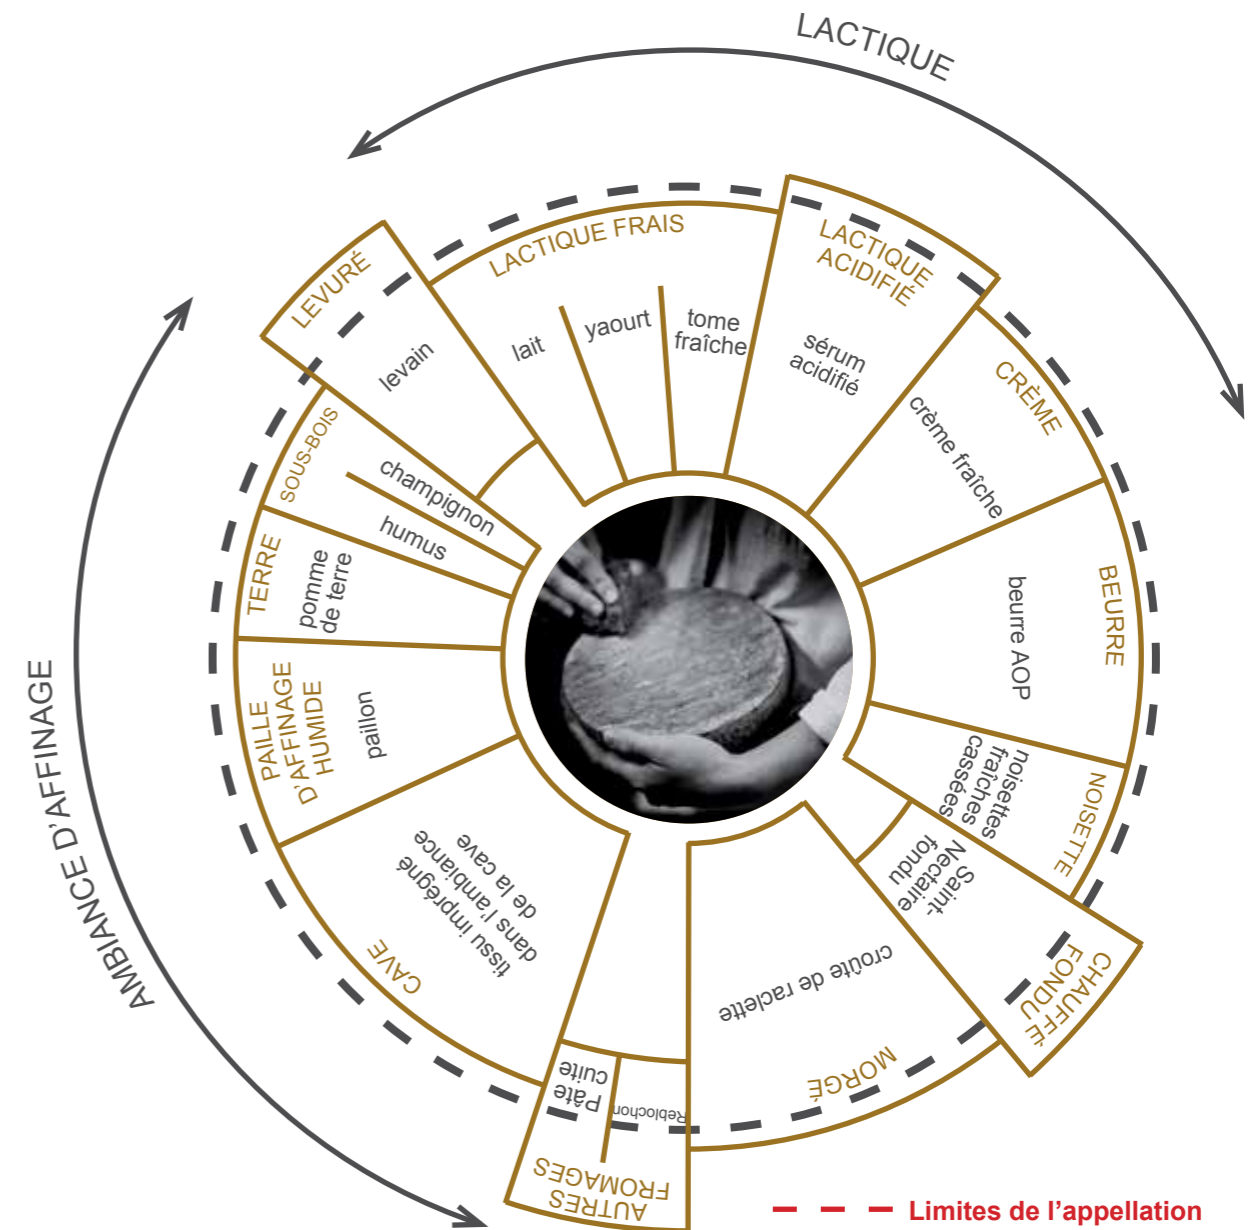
LACTIQUE

LACTIQUE FRAIS
lait
yaourt
tome fraîche

LACTIQUE ACIDIFIÉ
sérum acidifié

CRÈME
crème fraîche

BEURRE
beurre AOP

NOISETTE
noisettes fraîches cassées

CHAUFFÉ-FONDU
Saint-Nectaire fondu

MORGE
croûte de raclette

AUTRES FROMAGES
Reblochon
Pâte cuite

CAVE
tissu imprégné dans l'ambiance de la cave

PAILLE D'AFFINAGE HUMIDE
paillon

TERRE
pomme de terre

SOUS-BOIS
champignon
humus

LEVURÉ
levain

AMBIANCE D'AFFINAGE

Limites de l'appellation